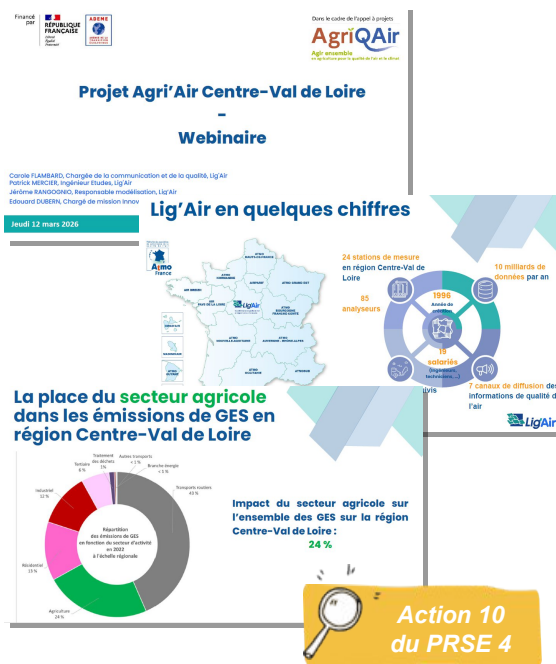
Financé par
RÉPUBLIQUE FRANÇAISE
Liberté Égalité Fraternité
ADEME

Dans le cadre de l'appel à projets
AgriQAir
Agir ensemble en agriculture pour la qualité de l'air et le climat

Projet Agri'Air Centre-Val de Loire
-
Webinaire

Carole FLAMBARD, Chargée de la communication et de la qualité, Lig'Air
Patrick MERCIER, Ingénieur Etudes, Lig'Air
Jérôme RANGOGNIO, Responsable modélisation, Lig'Air
Edouard DUBERN, Chargé de mission innov

Jeudi 12 mars 2026

Lig'Air en quelques chiffres

Atmo France
Lig'Air

24 stations de mesure en région Centre-Val de Loire
85 analyseurs
1996 Année de création
19 salariés (ingénieurs, techniciens,...)
10 milliards de données par an
7 canaux de diffusion des informations de qualité de l'air

Lig'Air

La place du secteur agricole dans les émissions de GES en région Centre-Val de Loire

Traitement des déchets 1%
Autres transports < 1%
Branche énergie < 1%
Tertiaire 6%
Transports routiers 40%
Industriel 12%
Résidentiel 15%
Agriculture 24%
Répartition des émissions de GES en fonction du secteur d'activité en 2023 à l'échelle régionale

Impact du secteur agricole sur l'ensemble des GES sur la région Centre-Val de Loire :
24 %

Action 10 du PRSE 4